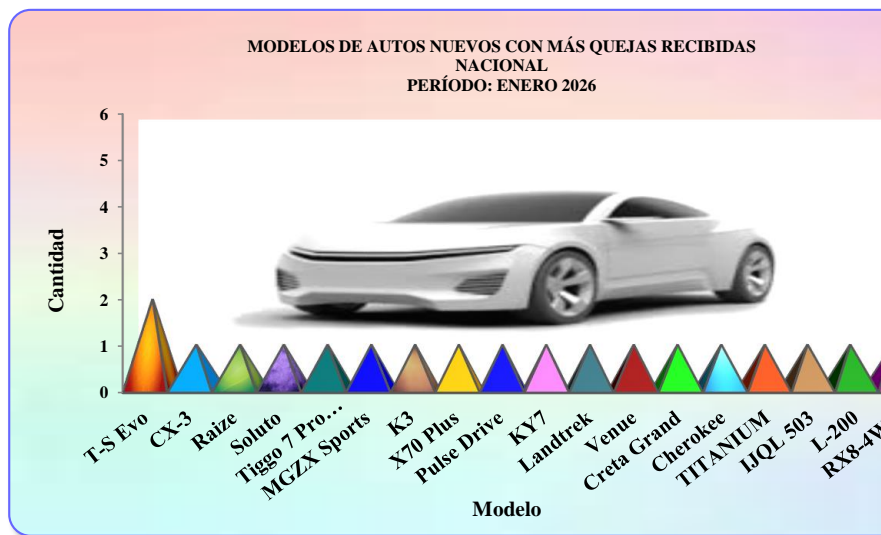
MODELOS DE AUTOS NUEVOS CON MÁS QUEJAS RECIBIDAS
NACIONAL
PERÍODO: ENERO 2026

Cantidad

6
5
4
3
2
1
0

T-S Evo
CX-3
Raize
Soluto
Tiggo 7 Pro…
MGZX Sports
K3
X70 Plus
Pulse Drive
KY7
Landtrek
Venue
Creta Grand
Cherokee
TITANIUM
IJQL 503
L-200
RX8-4W

Modelo